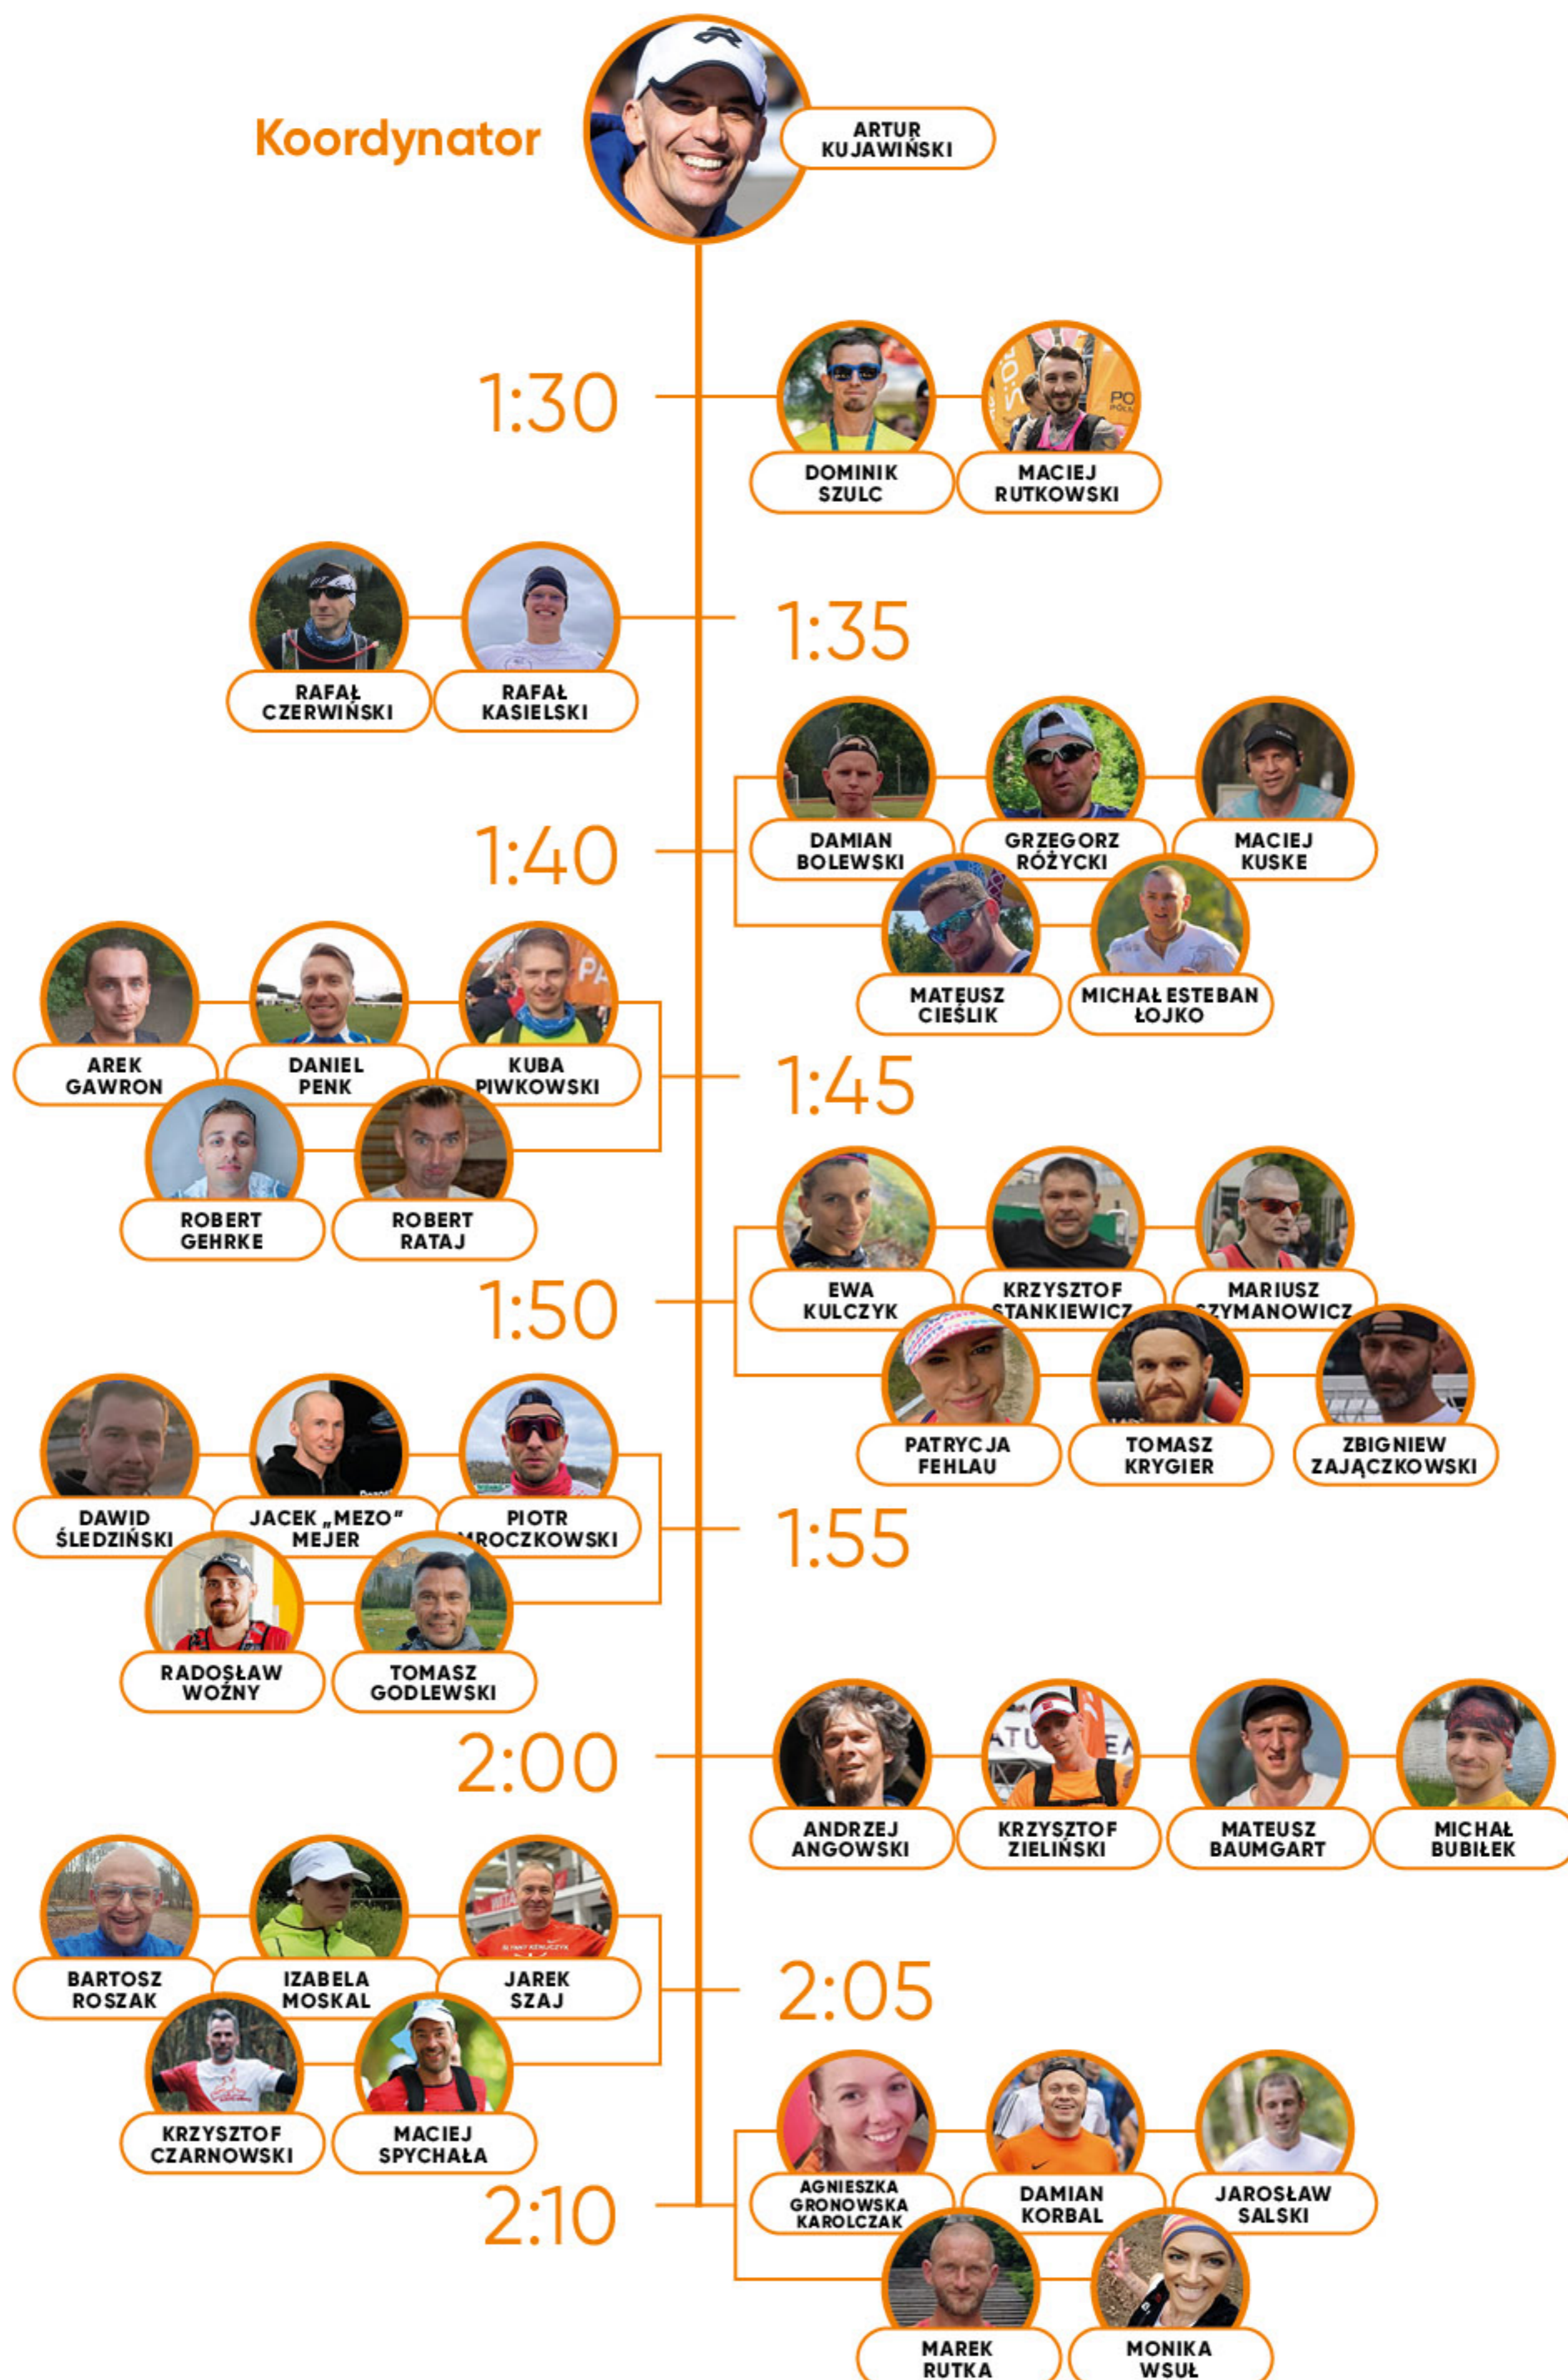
Koordynator

ARTUR KUJAWIŃSKI

1:30

DOMINIK SZULC

MACIEJ RUTKOWSKI

RAFAŁ CZERWIŃSKI

RAFAŁ KASIELSKI

1:35

1:40

DAMIAN BOLEWSKI

GRZEGORZ RÓŻYCKI

MACIEJ KUSKE

MATEUSZ CIEŚLIK

MICHAŁ ESTEBAN ŁOJKO

AREK GAWRON

DANIEL PENK

KUBA PIWKOWSKI

ROBERT GEHRKE

ROBERT RATAJ

1:45

1:50

EWA KULCZYK

KRZYSZTOF STANKIEWICZ

MARIUSZ SZYMANOWICZ

PATRYCJA FEHLAU

TOMASZ KRYGIER

ZBIGNIEW ZAJĄCZKOWSKI

DAWID ŚLEDZIŃSKI

JACEK „MEZO" MEJER

PIOTR MROCZKOWSKI

RADOSŁAW WOŹNY

TOMASZ GODLEWSKI

1:55

2:00

ANDRZEJ ANGOWSKI

KRZYSZTOF ZIELIŃSKI

MATEUSZ BAUMGART

MICHAŁ BUBIŁEK

BARTOSZ ROSZAK

IZABELA MOSKAL

JAREK SZAJ

KRZYSZTOF CZARNOWSKI

MACIEJ SPYCHAŁA

2:05

2:10

AGNIESZKA GRONOWSKA KAROLCZAK

DAMIAN KORBAL

JAROSŁAW SALSKI

MAREK RUTKA

MONIKA WSUŁ